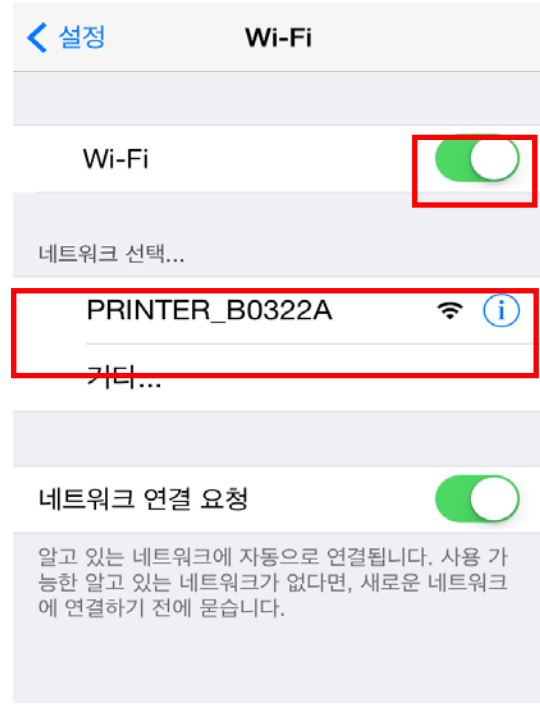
설정

Wi-Fi

Wi-Fi

네트워크 선택...

PRINTER_B0322A

기타...

네트워크 연결 요청

알고 있는 네트워크에 자동으로 연결됩니다. 사용 가능한 알고 있는 네트워크가 없다면, 새로운 네트워크에 연결하기 전에 묻습니다.